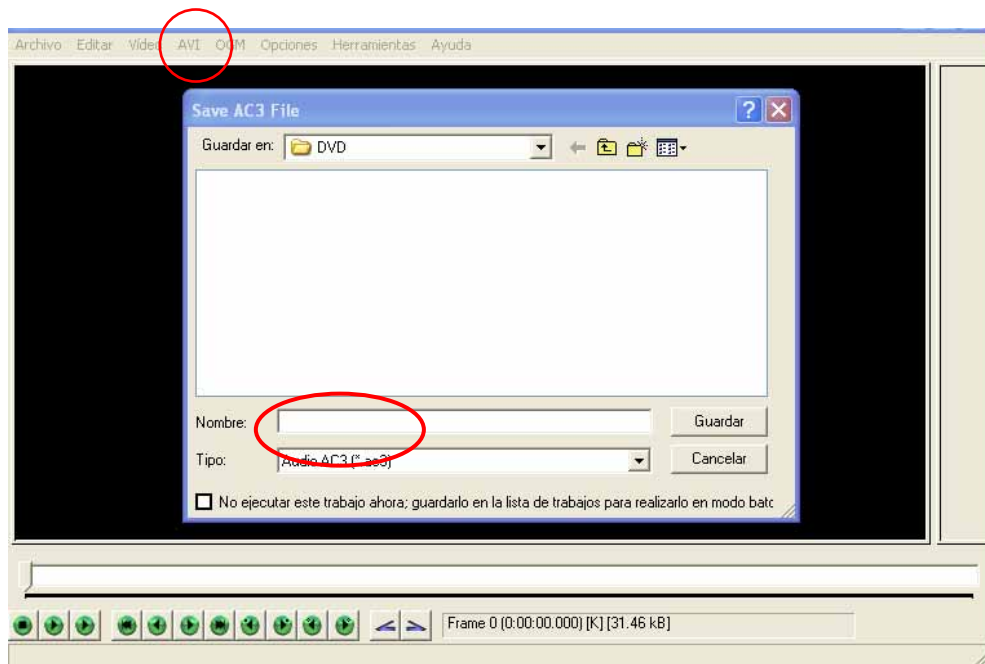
Archivo Editar Video AVI OGM Opciones Herramientas Ayuda

Save AC3 File

Guardar en: DVD

Nombre:

Guardar

Tipo: Audio AC3 (*.ac3)

Cancelar

No ejecutar este trabajo ahora; guardarlo en la lista de trabajos para realizarlo en modo batc

Frame 0 (0:00:00.000) [K] [31.46 kB]